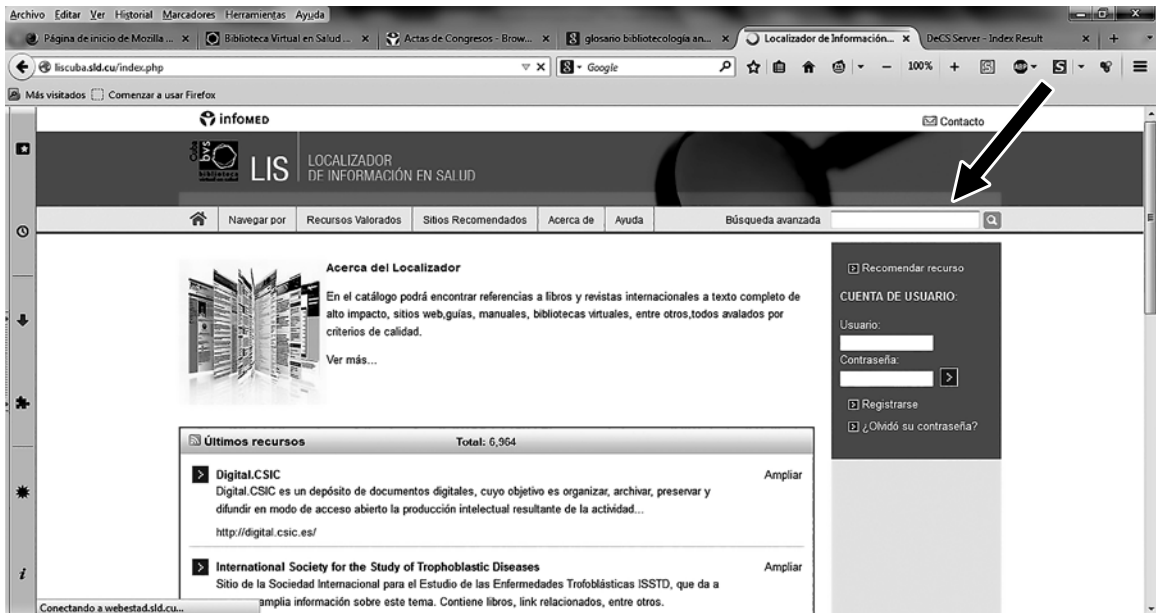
Archivo Editar Ver Historial Marcadores Herramientas Ayuda

Página de inicio de Mozilla ... × Biblioteca Virtual en Salud ... × Actas de Congresos - Brow... × glosario bibliotecología an... × Localizador de Información... × DeCS Server - Index Result ×

liscuba.sld.cu/index.php

Google

100%

Más visitados Comenzar a usar Firefox

infomed

Contacto

LIS LOCALIZADOR DE INFORMACIÓN EN SALUD

Navegar por Recursos Valorados Sitios Recomendados Acerca de Ayuda Búsqueda avanzada

Acerca del Localizador

En el catálogo podrá encontrar referencias a libros y revistas internacionales a texto completo de alto impacto, sitios web,guías, manuales, bibliotecas virtuales, entre otros,todos avalados por criterios de calidad.

Ver más...

Recomendar recurso

CUENTA DE USUARIO:

Usuario:

Contraseña:

Registrarse

¿Olvidó su contraseña?

Últimos recursos Total: 6,964

Digital.CSIC Ampliar

Digital.CSIC es un depósito de documentos digitales, cuyo objetivo es organizar, archivar, preservar y difundir en modo de acceso abierto la producción intelectual resultante de la actividad...

http://digital.csic.es/

International Society for the Study of Trophoblastic Diseases Ampliar

Sitio de la Sociedad Internacional para el Estudio de las Enfermedades Trofoblásticas ISSTD, que da a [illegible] amplia información sobre este tema. Contiene libros, link relacionados, entre otros.

Conectando a webestad.sld.cu...